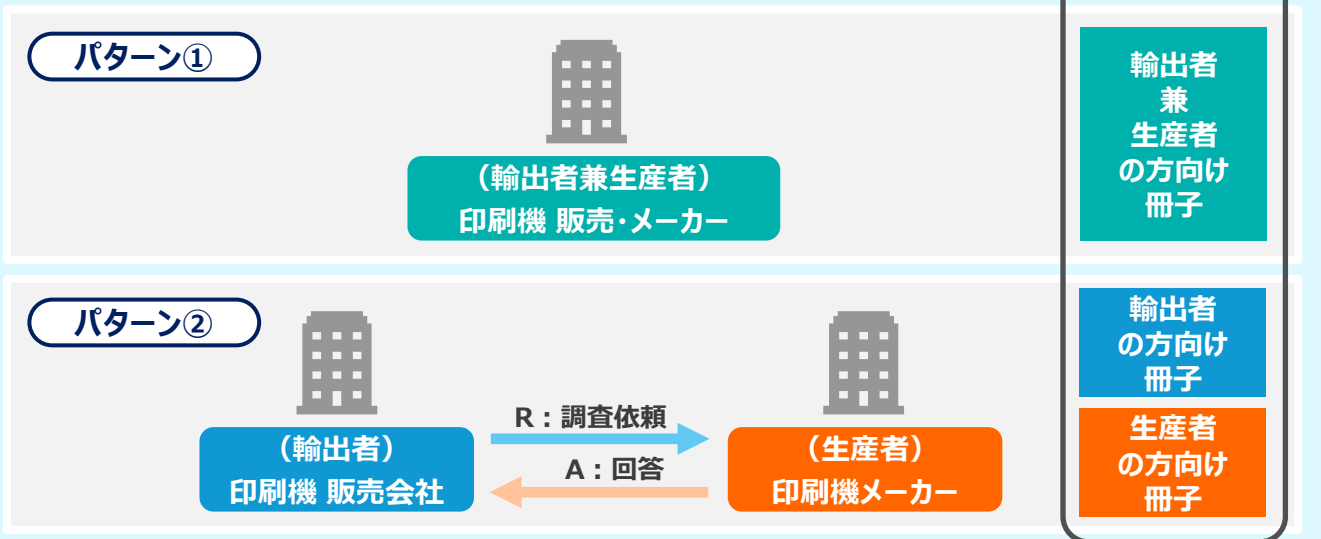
パターン①

（輸出者兼生産者）
印刷機 販売·メーカー

輸出者
兼
生産者
の方向け
冊子

パターン②

（輸出者）
印刷機 販売会社

R：調査依頼

A：回答

（生産者）
印刷機メーカー

輸出者
の方向け
冊子

生産者
の方向け
冊子